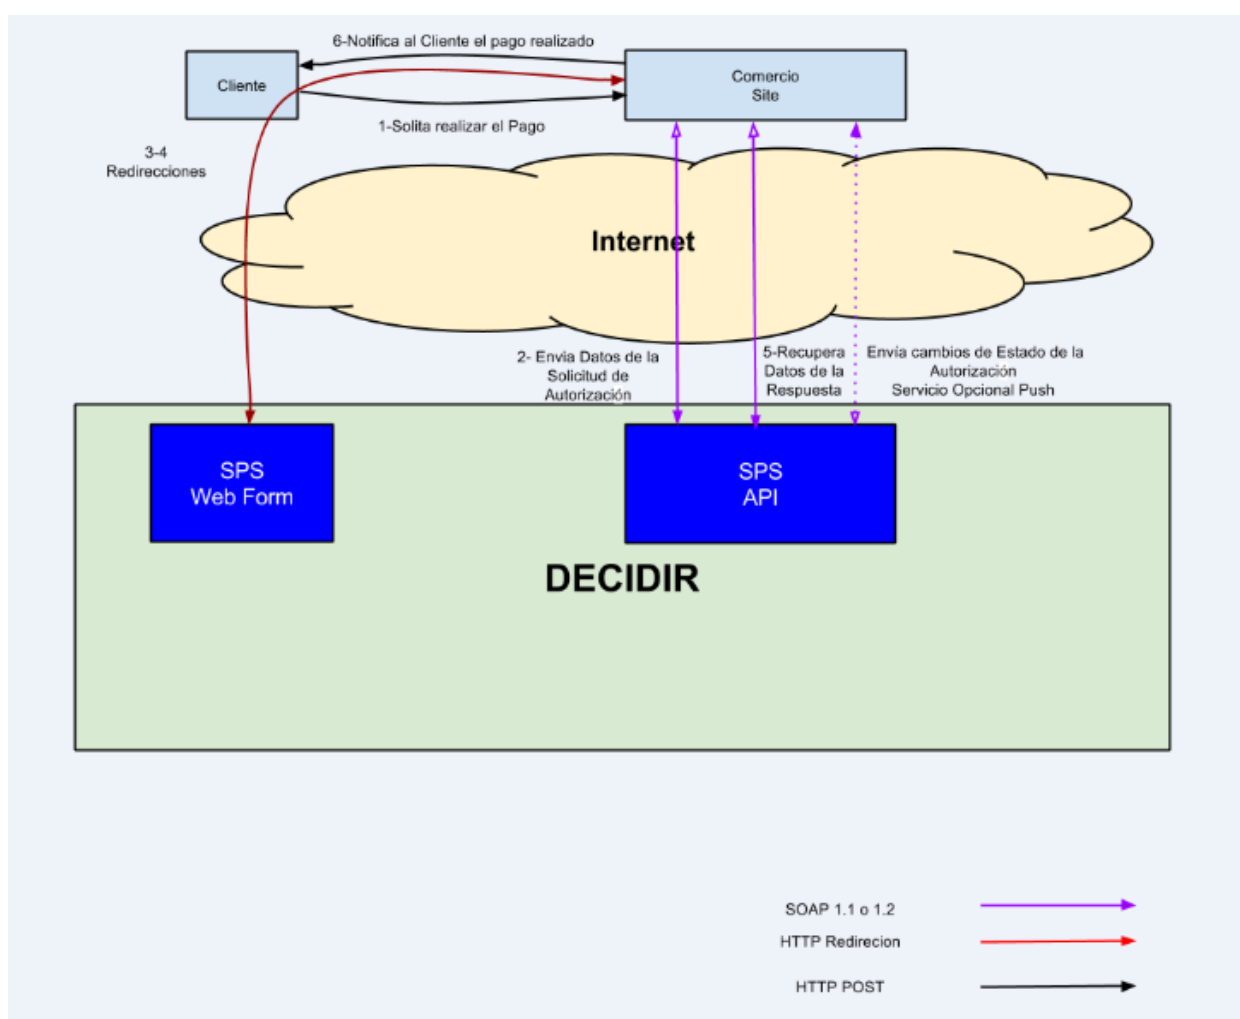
6-Notifica al Cliente el pago realizado

Cliente

Comercio
Site

1-Solita realizar el Pago

3-4
Redirecciones

Internet

2- Envia Datos de la Solicitud de Autorización

5-Recupera Datos de la Respuesta

Envía cambios de Estado de la Autorización
Servicio Opcional Push

SPS
Web Form

SPS
API

DECIDIR

SOAP 1.1 o 1.2

HTTP Redirecion

HTTP POST